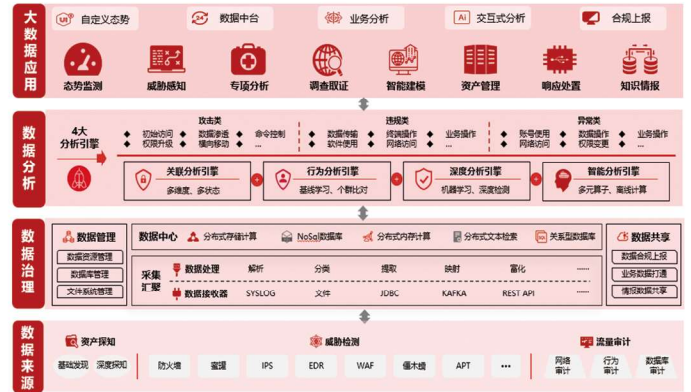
大数据应用

自定义态势　数据中台　业务分析　交互式分析　合规上报

态势监测　威胁感知　专项分析　调查取证　智能建模　资产管理　响应处置　知识情报

数据分析

4大分析引擎

攻击类
初始访问　数据渗透　命令控制
权限升级　横向移动

违规类
数据传输　终端操作　业务操作
软件使用　网络访问

异常类
账号使用　数据操作　业务操作
网络访问　权限变更

关联分析引擎
多维度、多状态

行为分析引擎
基线学习、个群比对

深度分析引擎
机器学习、深度检测

智能分析引擎
多元算子、离线计算

数据治理

数据管理
数据资源管理
数据库管理
文件系统管理

数据中心　分布式存储计算　NoSql数据库　分布式内存计算　分布式文本检索　关系型数据库

采集汇聚
数据处理　解析　分类　提取　映射　富化　……
数据接收器　SYSLOG　文件　JDBC　KAFKA　REST API　……

数据共享
数据合规上报
业务数据打通
情报数据共享

数据来源

资产探知
基础发现　深度探知

威胁检测
防火墙　蜜罐　IPS　EDR　WAF　僵木蠕　APT　…

流量审计
网络审计　行为审计　数据库审计